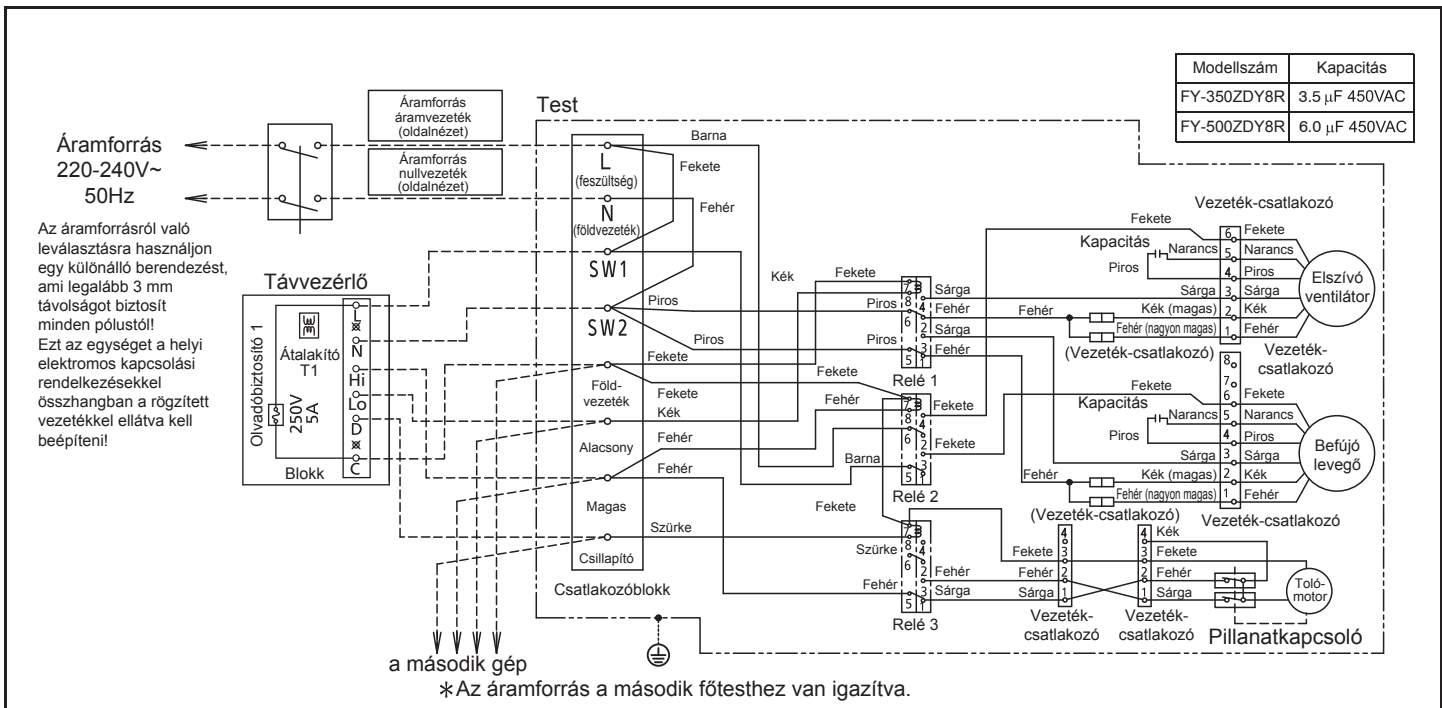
| Modellszám | Kapacitás |
|---|---|
| FY-350ZDY8R | 3.5 μF 450VAC |
| FY-500ZDY8R | 6.0 μF 450VAC |

Áramforrás 220-240V~ 50Hz

Áramforrás áramvezeték (oldalnézet)

Áramforrás nullvezeték (oldalnézet)

Test

Az áramforrásról való leválasztásra használjon egy különálló berendezést, ami legalább 3 mm távolságot biztosít minden pólustól! Ezt az egységet a helyi elektromos kapcsolási rendelkezésekkel összhangban a rögzített vezetékekkel ellátva kell beépíteni!

Távvezérlő

Olvadóbiztosító 1
250V 5A
Átalakító T1
L N Hi Lo D C
Blokk

L (feszültség)
N (földvezeték)
SW1
SW2
Föld-vezeték
Alacsony
Magas
Csillapító
Csatlakozóblokk

Barna
Fekete
Fehér
Kék
Fekete
Piros
Piros
Piros
Piros
Fekete
Fekete
Fekete
Kék
Fehér
Fehér
Barna
Fekete
Szürke
Szürke
Fehér

Relé 1
Relé 2
Relé 3

Sárga
Fehér
Sárga
Fehér
Fekete
Fekete

Fekete
Kapacitás
Narancs
Piros
Fehér
Kék (magas)
Fehér (nagyon magas)
(Vezeték-csatlakozó)

Vezeték-csatlakozó
Fekete
Narancs
Piros
Sárga
Kék
Fehér
Elszívó ventilátor

Vezeték-csatlakozó
Fekete
Kapacitás
Narancs
Piros
Sárga
Fehér
Kék (magas)
Fehér (nagyon magas)
Fekete
Narancs
Piros
Sárga
Kék
Fehér
Befújó levegő
(Vezeték-csatlakozó)
Vezeték-csatlakozó

Fekete
Fehér
Sárga
Kék
Fekete
Fehér
Sárga
Vezeték-csatlakozó
Vezeték-csatlakozó
Tolómotor
Pillanatkapcsoló

a második gép
∗Az áramforrás a második főtesthez van igazítva.